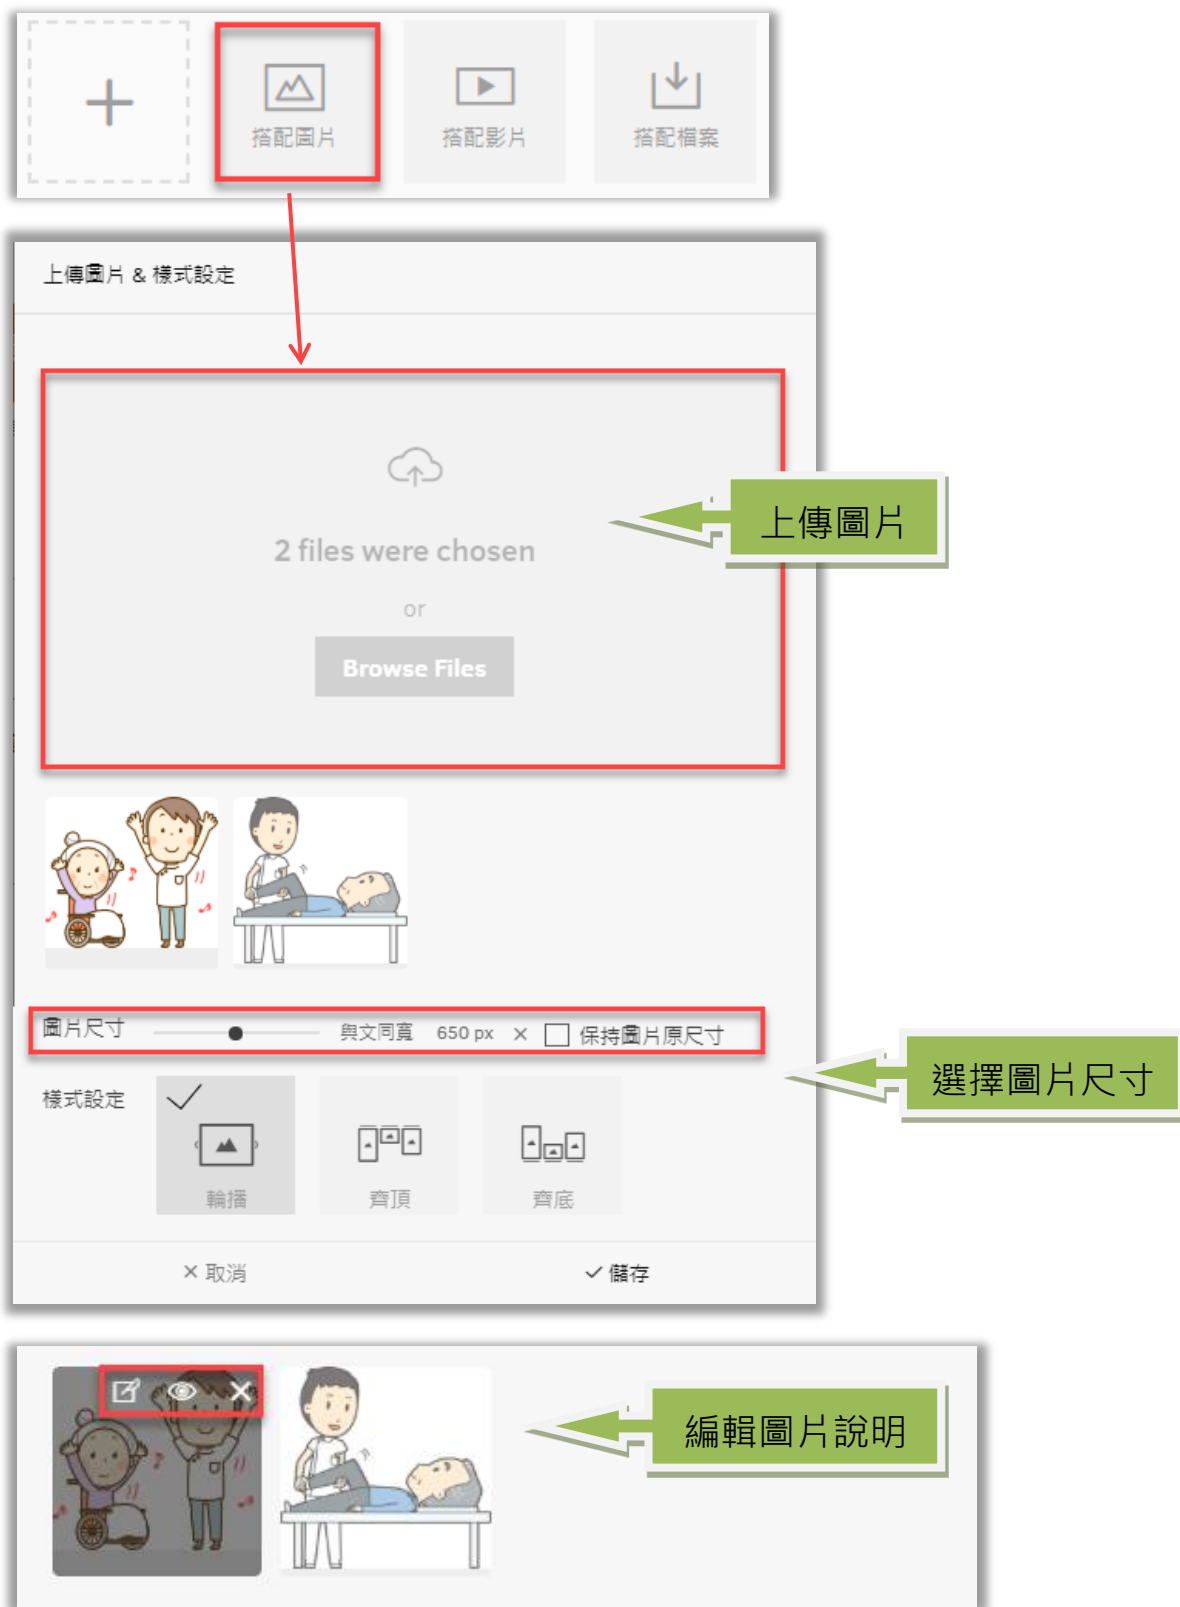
+

搭配圖片

搭配影片

搭配檔案

上傳圖片 & 樣式設定

2 files were chosen

or

Browse Files

上傳圖片

圖片尺寸 與文同寬 650 px × 保持圖片原尺寸

選擇圖片尺寸

樣式設定

輪播

齊頂

齊底

× 取消

✓ 儲存

編輯圖片說明